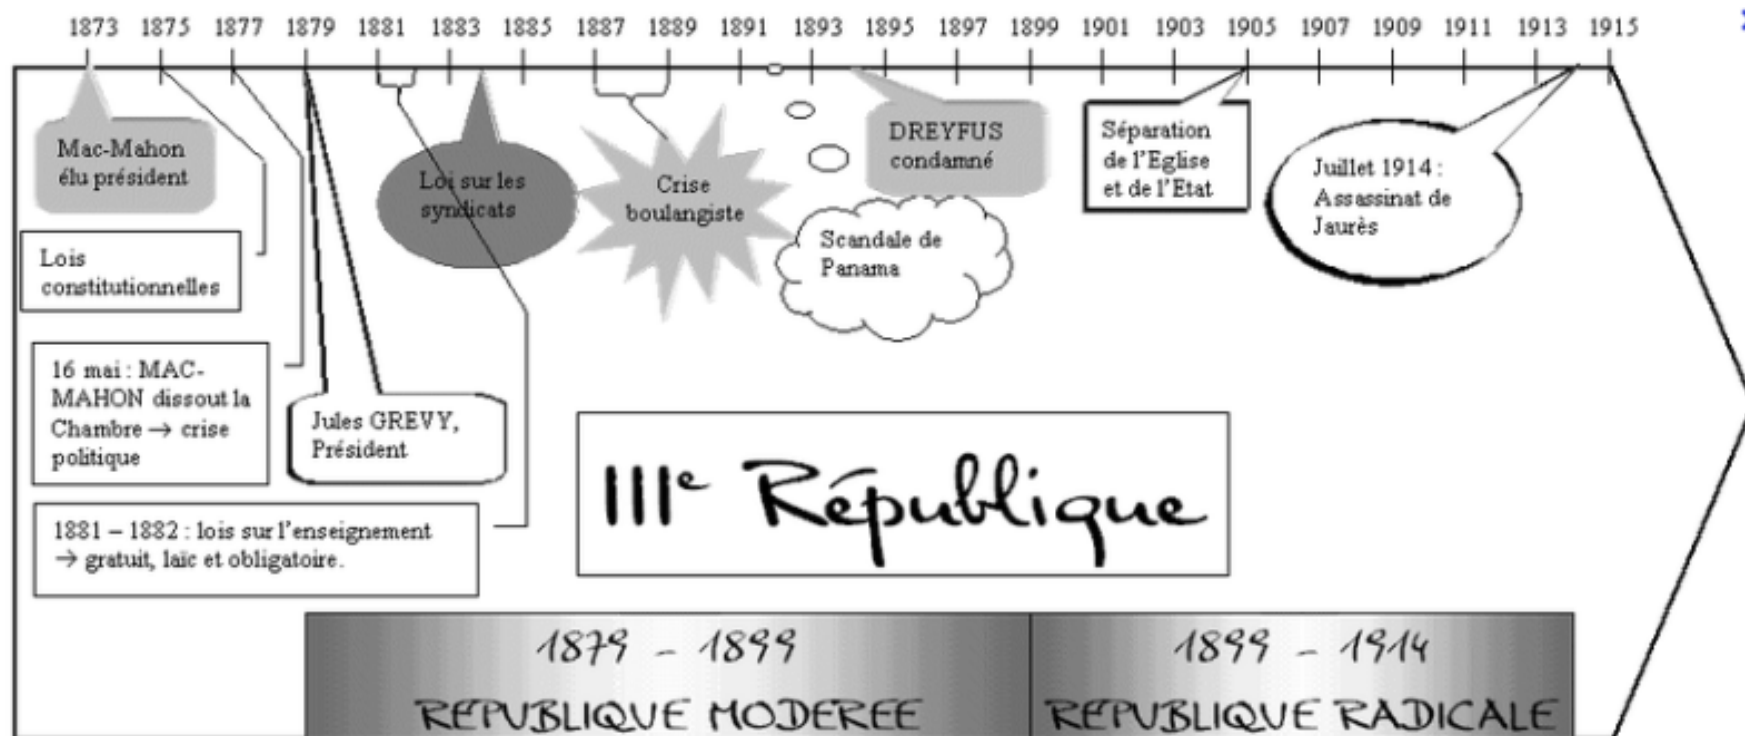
1873 1875 1877 1879 1881 1883 1885 1887 1889 1891 1893 1895 1897 1899 1901 1903 1905 1907 1909 1911 1913 1915

Mac-Mahon élu président

Lois constitutionnelles

16 mai : MAC-MAHON dissout la Chambre → crise politique

Jules GREVY, Président

Loi sur les syndicats

Crise boulangiste

Scandale de Panama

DREYFUS condamné

Séparation de l'Eglise et de l'Etat

Juillet 1914 : Assassinat de Jaurès

1881 – 1882 : lois sur l'enseignement → gratuit, laïc et obligatoire.

III$^e$ République

1879 - 1899

REPUBLIQUE MODEREE

1899 - 1914

REPUBLIQUE RADICALE